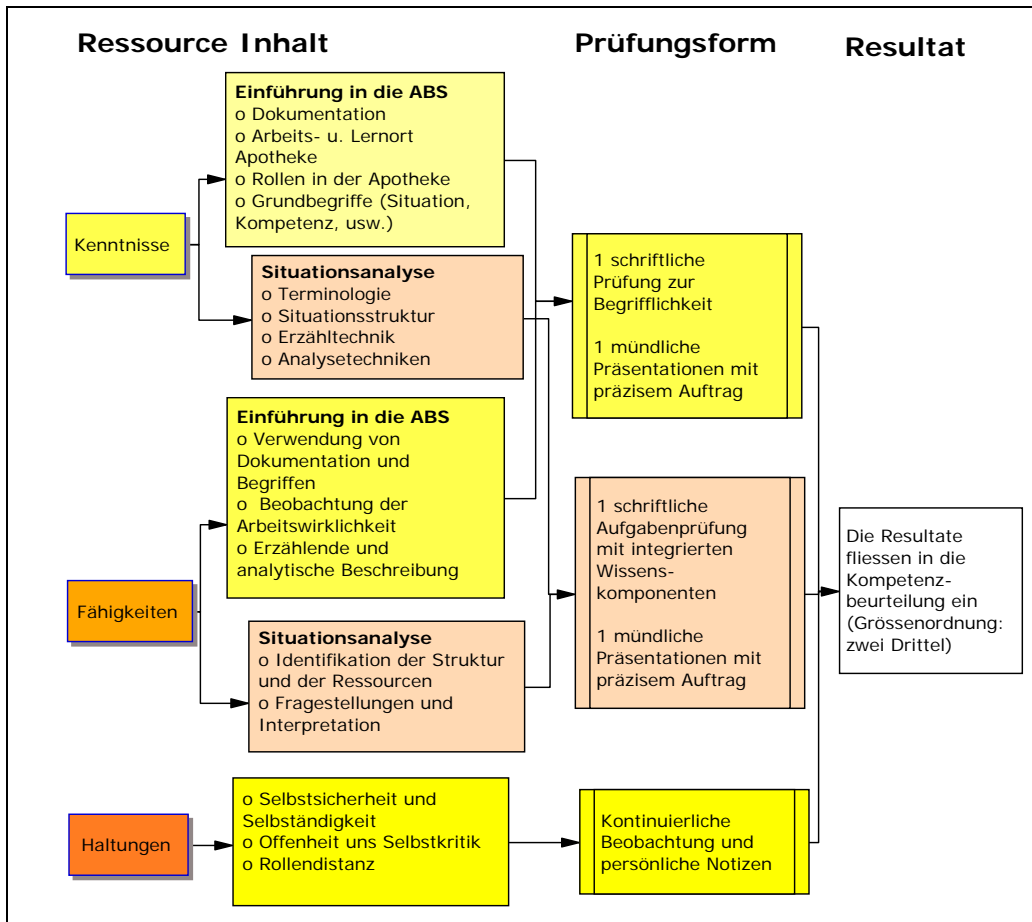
Ressource Inhalt

Prüfungsform

Resultat

Kenntnisse

Einführung in die ABS
o Dokumentation
o Arbeits- u. Lernort Apotheke
o Rollen in der Apotheke
o Grundbegriffe (Situation, Kompetenz, usw.)

Situationsanalyse
o Terminologie
o Situationsstruktur
o Erzähltechnik
o Analysetechniken

1 schriftliche Prüfung zur Begrifflichkeit

1 mündliche Präsentationen mit präzisem Auftrag

Einführung in die ABS
o Verwendung von Dokumentation und Begriffen
o Beobachtung der Arbeitswirklichkeit
o Erzählende und analytische Beschreibung

Fähigkeiten

Situationsanalyse
o Identifikation der Struktur und der Ressourcen
o Fragestellungen und Interpretation

1 schriftliche Aufgabenprüfung mit integrierten Wissenskomponenten

1 mündliche Präsentationen mit präzisem Auftrag

Die Resultate fliessen in die Kompetenzbeurteilung ein (Grössenordnung: zwei Drittel)

Haltungen

o Selbstsicherheit und Selbständigkeit
o Offenheit uns Selbstkritik
o Rollendistanz

Kontinuierliche Beobachtung und persönliche Notizen